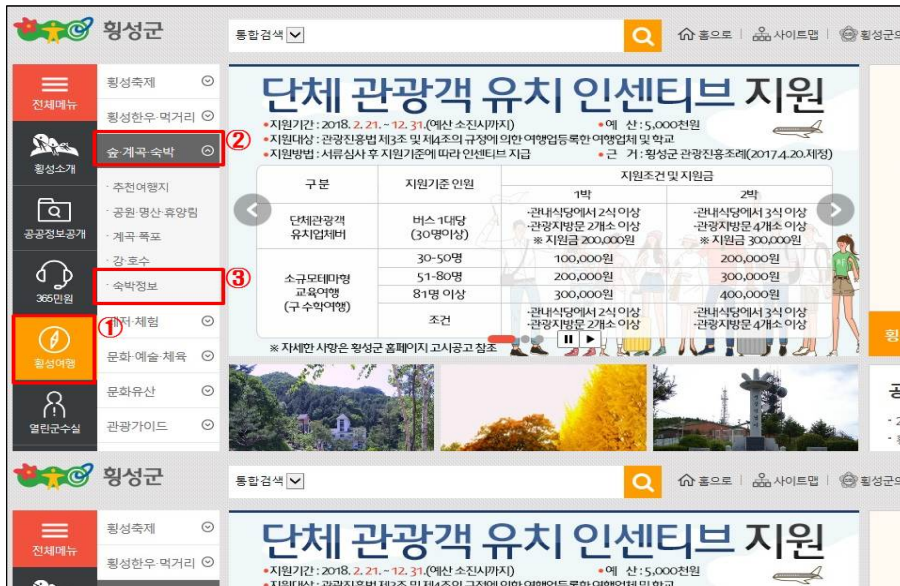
횡성군

통합검색

홈으로 | 사이트맵 | 횡성군의

전체메뉴

횡성소개

공공정보공개

365민원

횡성여행

열린군수실

횡성축제

횡성한우·먹거리

숲·계곡·숙박

추천여행지

공원·명산·휴양림

계곡·폭포

강·호수

숙박정보

레저·체험

문화·예술·체육

문화유산

관광가이드

①

②

③

단체 관광객 유치 인센티브 지원

•지원기간 : 2018. 2. 21. ~ 12. 31.(예산 소진시까지)

•예 산 : 5,000천원

•지원대상 : 관광진흥법 제3조 및 제4조의 규정에 의한 여행업등록한 여행업체 및 학교

•지원방법 : 서류심사 후 지원기준에 따라 인센티브 지급

•근 거 : 횡성군 관광진흥조례(2017.4.20.제정)

| 구 분 | 지원기준 인원 | 지원조건 및 지원금 1박 | 지원조건 및 지원금 2박 |
|---|---|---|---|
| 단체관광객 유치업체비 | 버스 1대당 (30명이상) | -관내식당에서 2식 이상 -관광지방문 2개소 이상 ※ 지원금 200,000원 | -관내식당에서 3식 이상 -관광지방문 4개소 이상 ※ 지원금 300,000원 |
| 소규모테마형 교육여행 (구 수학여행) | 30-50명 | 100,000원 | 200,000원 |
| | 51-80명 | 200,000원 | 300,000원 |
| | 81명 이상 | 300,000원 | 400,000원 |
| | 조건 | -관내식당에서 2식 이상 -관광지방문 2개소 이상 | -관내식당에서 3식 이상 -관광지방문 4개소 이상 |

※ 자세한 사항은 횡성군 홈페이지 고시공고 참조

횡성군

통합검색

홈으로 | 사이트맵 | 횡성군의

전체메뉴

횡성축제

횡성한우·먹거리

단체 관광객 유치 인센티브 지원

•지원기간 : 2018. 2. 21. ~ 12. 31.(예산 소진시까지)

•예 산 : 5,000천원